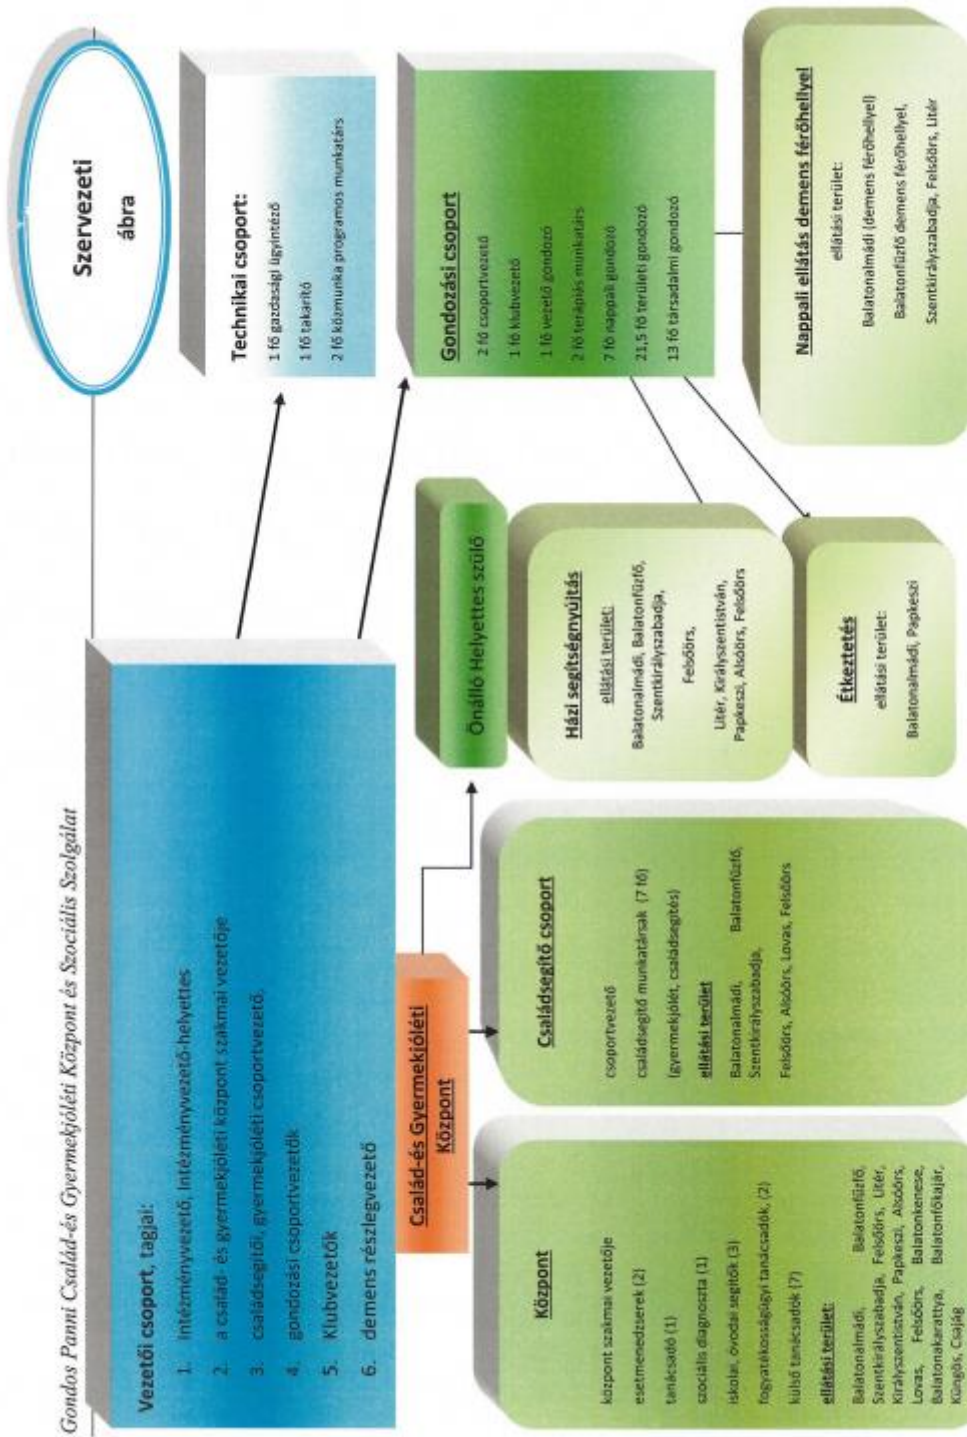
Gondos Panni Család-és Gyermekjóléti Központ és Szociális Szolgálat

Szervezeti ábra

Vezetői csoport, tagjai:

1. intézményvezető, intézményvezető-helyettes
2. a család- és gyermekjóléti központ szakmai vezetője
3. családsegítői, gyermekjóléti csoportvezető,
4. gondozási csoportvezetők
5. Klubvezetők
6. demens részlegvezető

Technikai csoport:

1 fő gazdasági ügyintéző

1 fő takarító

2 fő közmunka programos munkatárs

Gondozási csoport

2 fő csoportvezető

1 fő klubvezető

1 fő vezető gondozó

2 fő terápiás munkatárs

7 fő nappali gondozó

21,5 fő területi gondozó

13 fő társadalmi gondozó

Nappali ellátás demens férőhellyel

ellátási terület:

Balatonalmádi (demens férőhellyel)

Balatonfűzfő demens férőhellyel,

Szentkirályszabadja, Felsőörs, Litér

Önálló Helyettes szülő

Házi segítségnyújtás

ellátási terület:

Balatonalmádi, Balatonfűzfő, Szentkirályszabadja, Felsőörs, Litér, Királyszentistván, Papkeszi, Alsóörs, Felsőörs

Étkeztetés

ellátási terület:

Balatonalmádi, Papkeszi

Család-és Gyermekjóléti Központ

Családsegítő csoport

csoportvezető

családsegítő munkatársak (7 fő)

(gyermekjólét, családsegítés)

ellátási terület

Balatonalmádi, Balatonfűzfő, Szentkirályszabadja, Felsőörs, Alsóörs, Lovas, Felsőörs

Központ

központ szakmai vezetője

esetmenedzserek (2)

tanácsadó (1)

szociális diagnoszta (1)

iskolai, óvodai segítők (3)

fogyatékossságügyi tanácsadók (2)

külső tanácsadók (7)

ellátási terület:

Balatonalmádi, Balatonfűzfő, Szentkirályszabadja, Felsőörs, Litér, Királyszentistván, Papkeszi, Alsóörs, Lovas, Felsőörs, Balatonkenese, Balatonakarattya, Balatonfőkajár, Küngös, Csajág